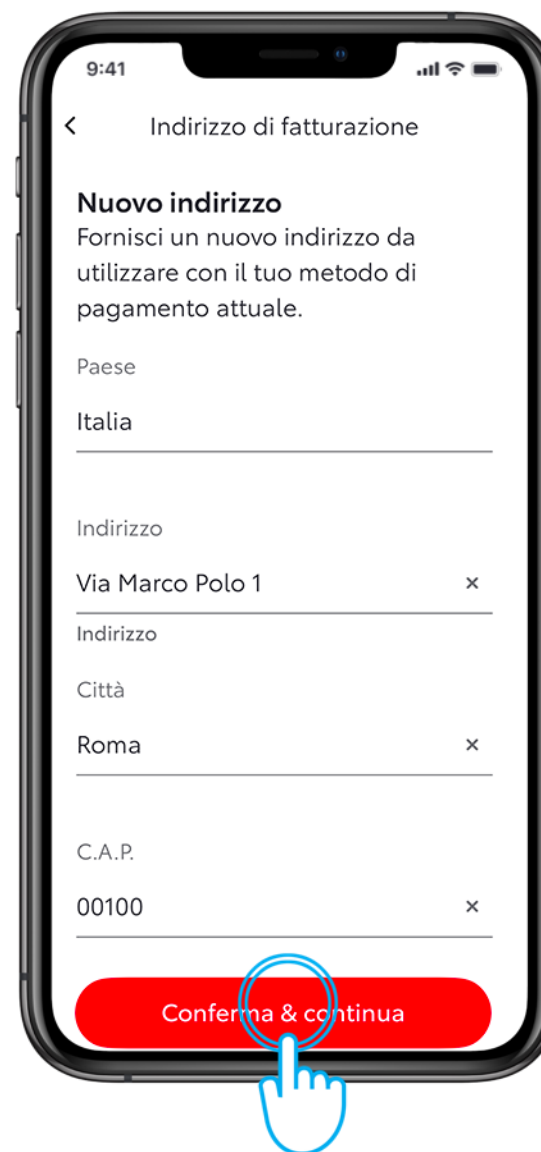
9:41

<

Indirizzo di fatturazione

Nuovo indirizzo

Fornisci un nuovo indirizzo da utilizzare con il tuo metodo di pagamento attuale.

Paese

Italia

Indirizzo

Via Marco Polo 1 ×

Indirizzo

Città

Roma ×

C.A.P.

00100 ×

Conferma & continua